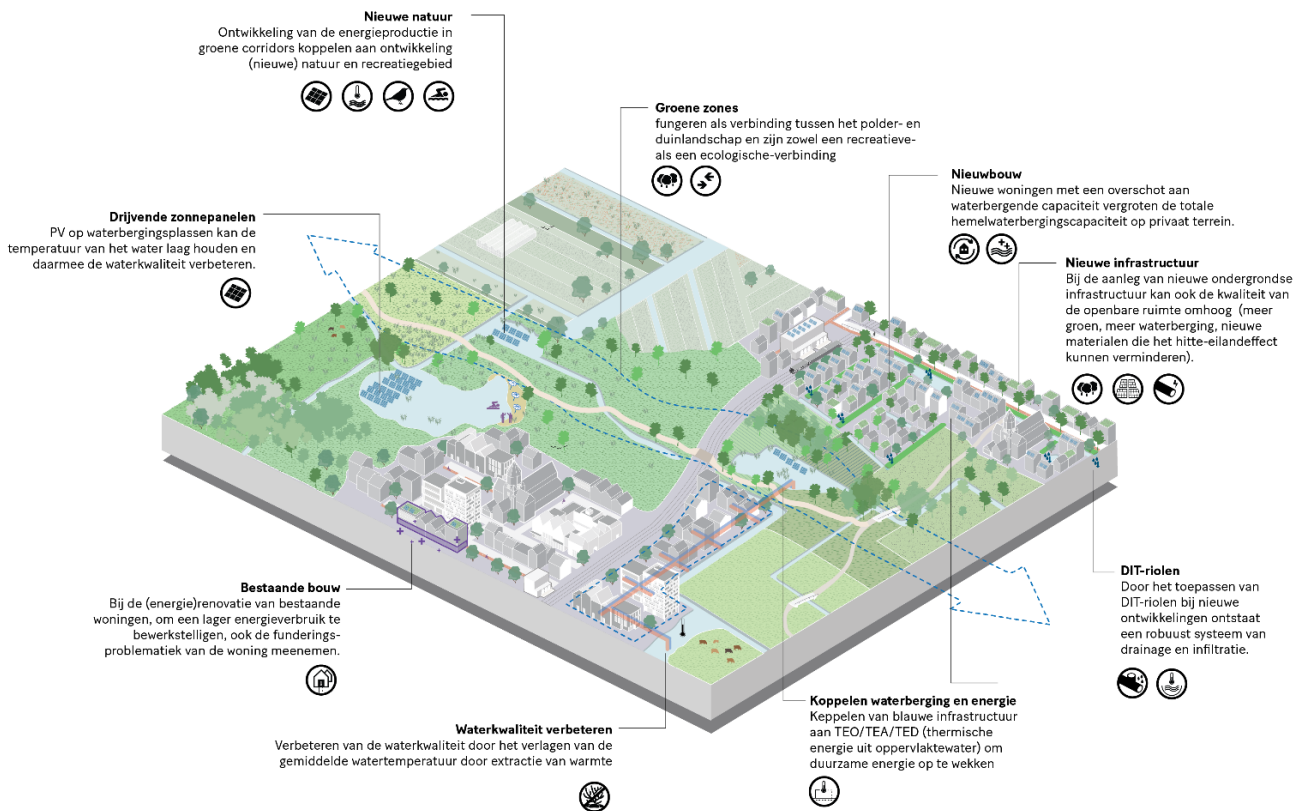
**Nieuwe natuur**
Ontwikkeling van de energieproductie in groene corridors koppelen aan ontwikkeling (nieuwe) natuur en recreatiegebied

**Groene zones**
fungeren als verbinding tussen het polder- en duinlandschap en zijn zowel een recreatieve- als een ecologische-verbinding

**Drijvende zonnepanelen**
PV op waterbergingsplassen kan de temperatuur van het water laag houden en daarmee de waterkwaliteit verbeteren.

**Nieuwbouw**
Nieuwe woningen met een overschot aan waterbergende capaciteit vergroten de totale hemelwaterbergingscapaciteit op privaat terrein.

**Nieuwe infrastructuur**
Bij de aanleg van nieuwe ondergrondse infrastructuur kan ook de kwaliteit van de openbare ruimte omhoog (meer groen, meer waterberging, nieuwe materialen die het hitte-eilandeffect kunnen verminderen).

**Bestaande bouw**
Bij de (energie)renovatie van bestaande woningen, om een lager energieverbruik te bewerkstelligen, ook de funderingsproblematiek van de woning meenemen.

**DIT-riolen**
Door het toepassen van DIT-riolen bij nieuwe ontwikkelingen ontstaat een robuust systeem van drainage en infiltratie.

**Koppelen waterberging en energie**
Keppelen van blauwe infrastructuur aan TEO/TEA/TED (thermische energie uit oppervlaktewater) om duurzame energie op te wekken

**Waterkwaliteit verbeteren**
Verbeteren van de waterkwaliteit door het verlagen van de gemiddelde watertemperatuur door extractie van warmte